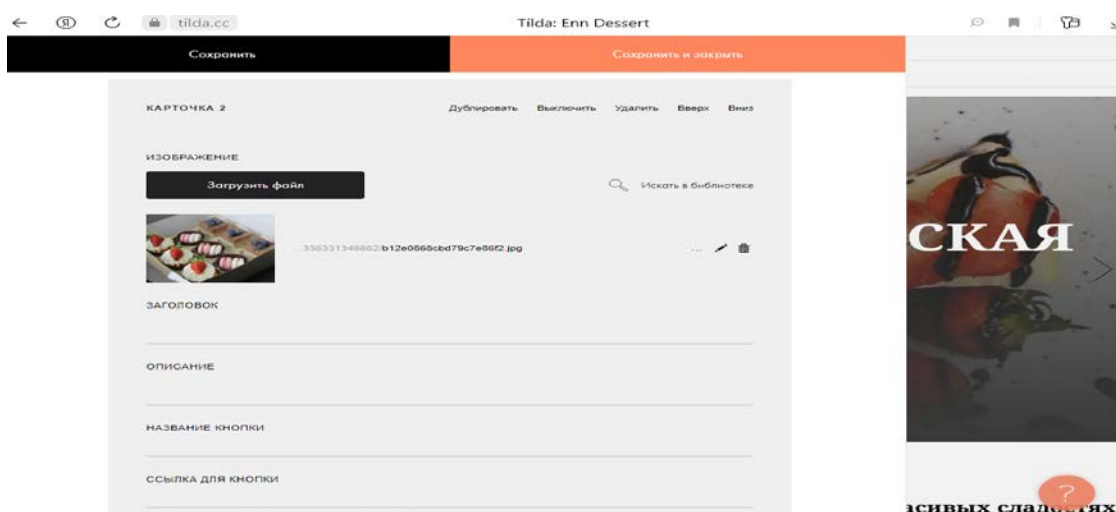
tilda.cc

Tilda: Enn Dessert

Сохранить

Сохранить и закрыть

КАРТОЧКА 2

Дублировать Выключить Удалить Вверх Вниз

ИЗОБРАЖЕНИЕ

Загрузить файл

Искать в библиотеке

...356331346662/b12e0868cbd79c7e86f2.jpg

ЗАГОЛОВОК

ОПИСАНИЕ

НАЗВАНИЕ КНОПКИ

ССЫЛКА ДЛЯ КНОПКИ

СКАЯ

асивых сладостях

?